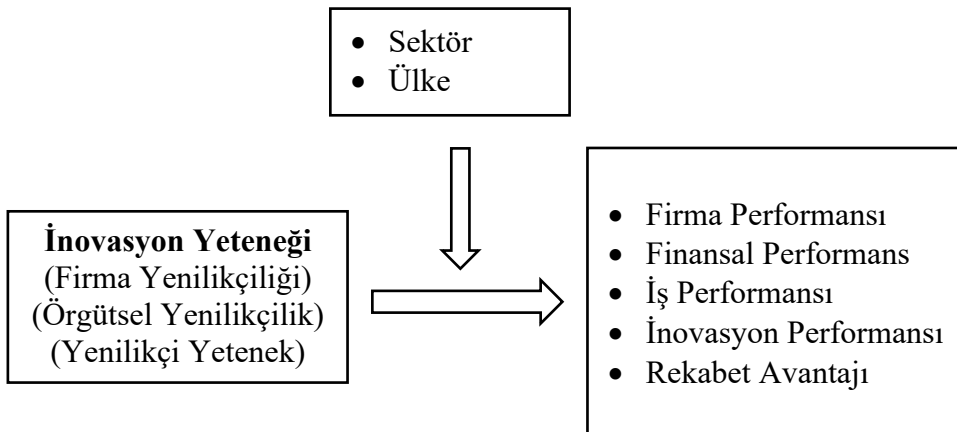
- Sektör
- Ülke

**İnovasyon Yeteneği**
(Firma Yenilikçiliği)
(Örgütsel Yenilikçilik)
(Yenilikçi Yetenek)

- Firma Performansı
- Finansal Performans
- İş Performansı
- İnovasyon Performansı
- Rekabet Avantajı